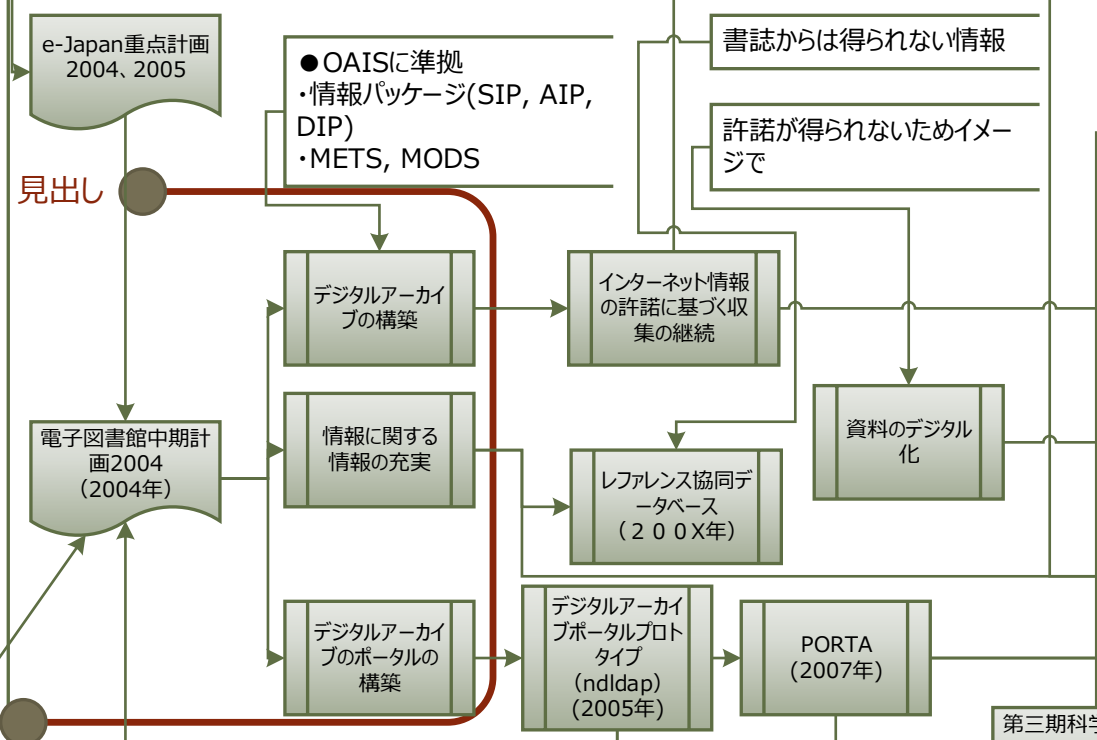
e-Japan重点計画
2004、2005

●OAISに準拠
・情報パッケージ(SIP, AIP, DIP)
・METS, MODS

書誌からは得られない情報

許諾が得られないためイメージで

見出し

デジタルアーカイブの構築

インターネット情報の許諾に基づく収集の継続

資料のデジタル化

電子図書館中期計画2004
(2004年)

情報に関する情報の充実

レファレンス協同データベース
(200X年)

デジタルアーカイブのポータルの構築

デジタルアーカイブポータルプロトタイプ
(ndldap)
(2005年)

PORTA
(2007年)

第三期科学